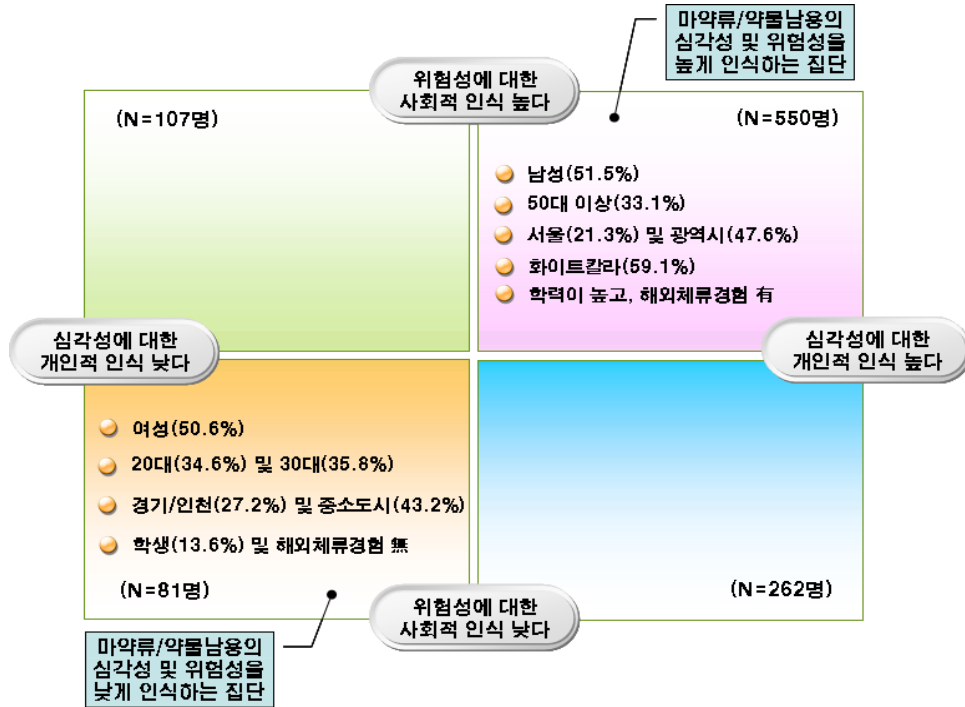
마약류/약물남용의 심각성 및 위험성을 높게 인식하는 집단

위험성에 대한 사회적 인식 높다

(N=107명)

(N=550명)

남성(51.5%)
50대 이상(33.1%)
서울(21.3%) 및 광역시(47.6%)
화이트칼라(59.1%)
학력이 높고, 해외체류경험 有

심각성에 대한 개인적 인식 낮다

심각성에 대한 개인적 인식 높다

여성(50.6%)
20대(34.6%) 및 30대(35.8%)
경기/인천(27.2%) 및 중소도시(43.2%)
학생(13.6%) 및 해외체류경험 無

(N=81명)

(N=262명)

위험성에 대한 사회적 인식 낮다

마약류/약물남용의 심각성 및 위험성을 낮게 인식하는 집단